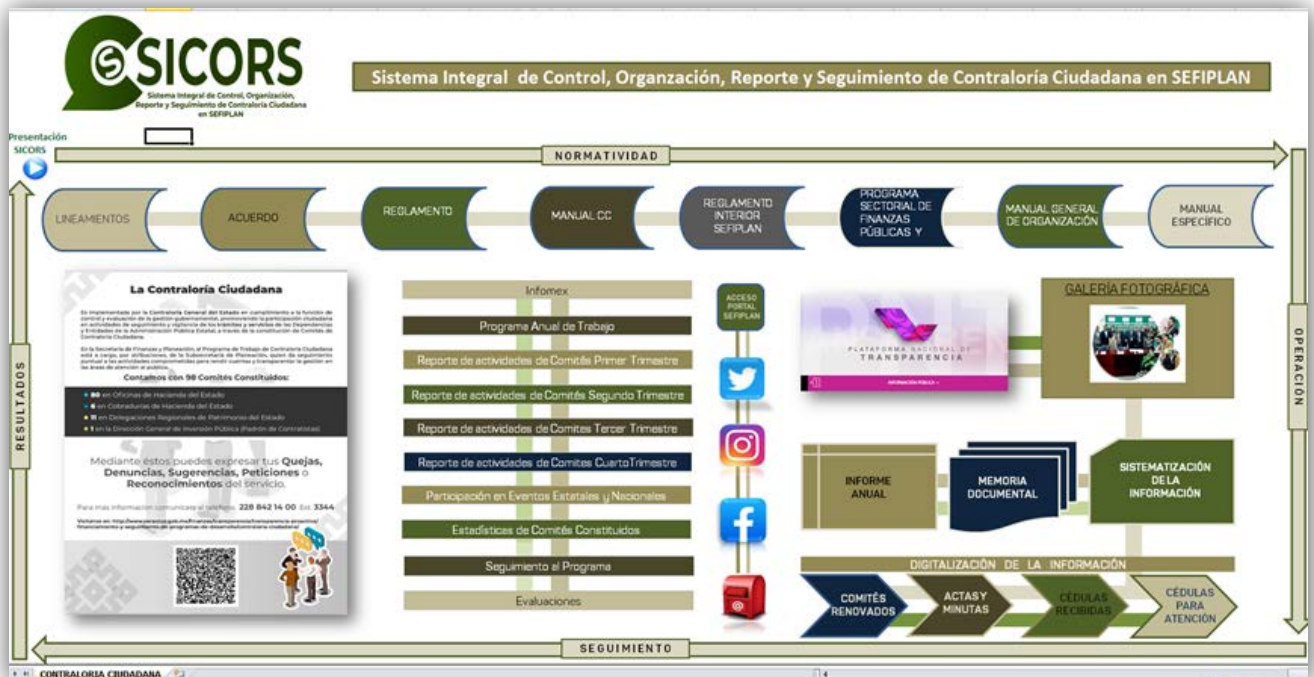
SICORS
Sistema Integral de Control, Organización, Reporte y Seguimiento de Contraloría Ciudadana en SEFIPLAN

Sistema Integral de Control, Organzación, Reporte y Seguimiento de Contraloría Ciudadana en SEFIPLAN

Presentación SICORS

NORMATIVIDAD

LINEAMIENTOS
ACUERDO
REGLAMENTO
MANUAL CC
REGLAMENTO INTERIOR SEFIPLAN
PROGRAMA SECTORIAL DE FINANZAS PÚBLICAS Y
MANUAL GENERAL DE ORGANIZACIÓN
MANUAL ESPECÍFICO

RESULTADOS

La Contraloría Ciudadana

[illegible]

Contamos con 98 Comités Constituidos:
80 en Oficinas de Hacienda del Estado
6 en Cobradurías de Hacienda del Estado
11 en Delegaciones Regionales de Patrimonio del Estado
1 en la Dirección General de Inversión Pública (Padrón de Contratistas)

Mediante éstos puedes expresar tus Quejas, Denuncias, Sugerencias, Peticiones o Reconocimientos del servicio.

Para más información comunícate al teléfono: 228 842 14 00 Ext. 3344

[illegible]

Infomex
Programa Anual de Trabajo
Reporte de actividades de Comités Primer Trimestre
Reporte de actividades de Comités Segundo Trimestre
Reporte de actividades de Comites Tercer Trimestre
Reporte de actividades de Comites CuartoTrimestre
Participación en Eventos Estatales y Nacionales
Estadísticas de Comités Constituidos
Seguimiento al Programa
Evaluaciones

ACCESO PORTAL SEFIPLAN

PLATAFORMA NACIONAL DE TRANSPARENCIA
INFORMACIÓN PÚBLICA

GALERÍA FOTOGRÁFICA

OPERACIÓN

INFORME ANUAL
MEMORIA DOCUMENTAL
SISTEMATIZACIÓN DE LA INFORMACIÓN

DIGITALIZACIÓN DE LA INFORMACIÓN

COMITÉS RENOVADOS
ACTAS Y MINUTAS
CÉDULAS RECIBIDAS
CÉDULAS PARA ATENCIÓN

SEGUIMIENTO

CONTRALORIA CIUDADANA